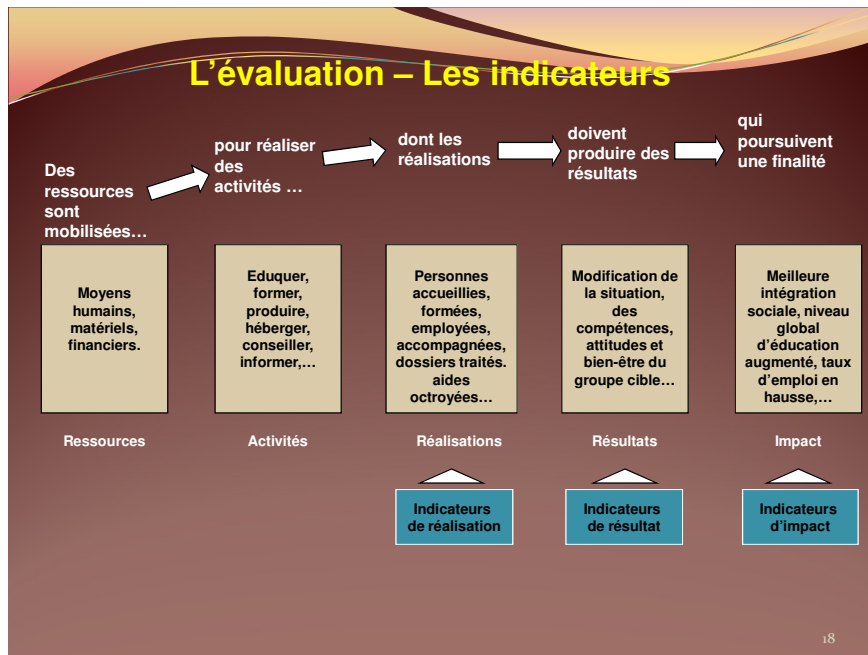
L’évaluation – Les indicateurs

Des ressources sont mobilisées…

pour réaliser des activités …

dont les réalisations

doivent produire des résultats

qui poursuivent une finalité

Moyens humains, matériels, financiers.

Eduquer, former, produire, héberger, conseiller, informer,…

Personnes accueillies, formées, employées, accompagnées, dossiers traités. aides octroyées…

Modification de la situation, des compétences, attitudes et bien-être du groupe cible…

Meilleure intégration sociale, niveau global d’éducation augmenté, taux d’emploi en hausse,…

Ressources

Activités

Réalisations

Résultats

Impact

Indicateurs de réalisation

Indicateurs de résultat

Indicateurs d’impact

18